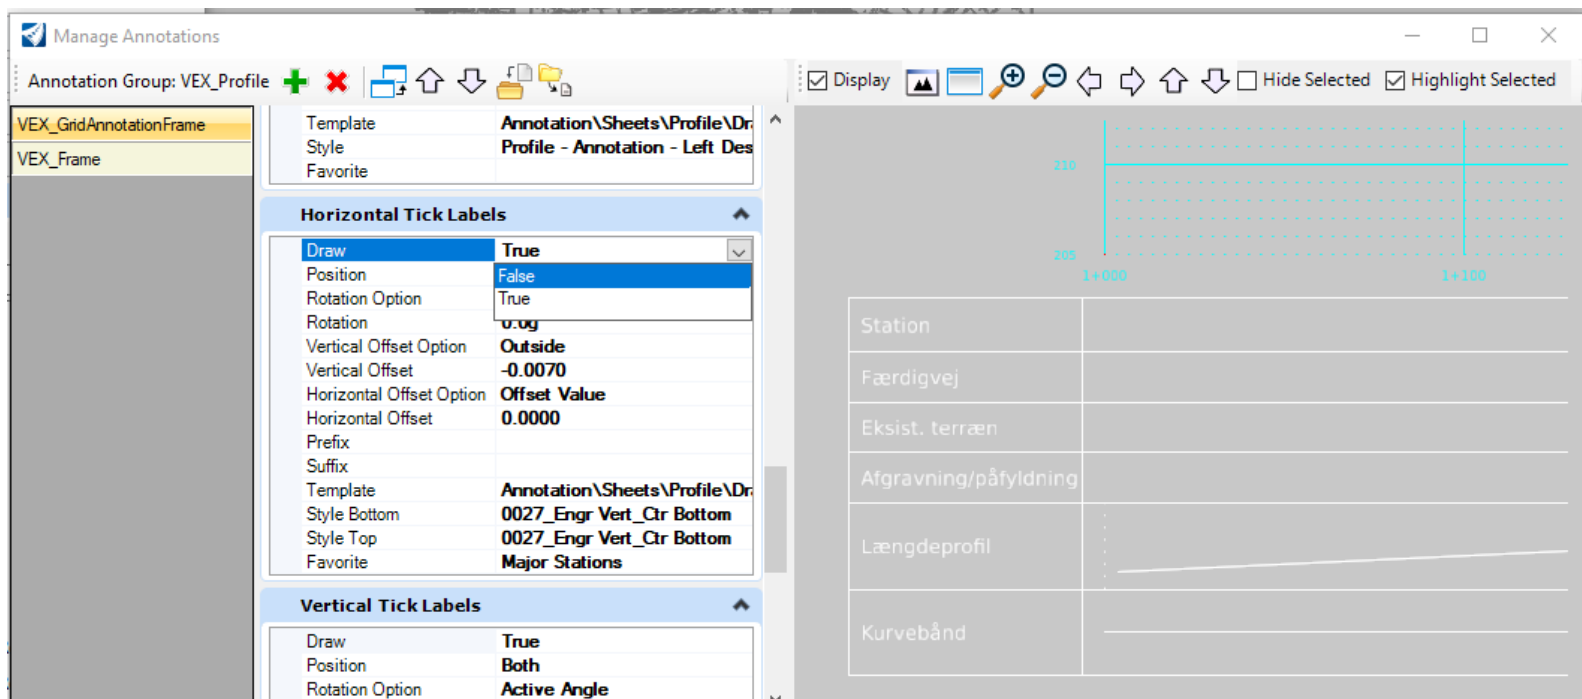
Manage Annotations

Annotation Group: VEX_Profile

Display Hide Selected Highlight Selected

VEX_GridAnnotationFrame
VEX_Frame

| Template | Annotation\Sheets\Profile\Dr |
|---|---|
| Style | Profile - Annotation - Left Des |
| Favorite | |

Horizontal Tick Labels

| Draw | True |
|---|---|
| Position | False |
| Rotation Option | True |
| Rotation | 0.0g |
| Vertical Offset Option | Outside |
| Vertical Offset | -0.0070 |
| Horizontal Offset Option | Offset Value |
| Horizontal Offset | 0.0000 |
| Prefix | |
| Suffix | |
| Template | Annotation\Sheets\Profile\Dr |
| Style Bottom | 0027_Engr Vert_Ctr Bottom |
| Style Top | 0027_Engr Vert_Ctr Bottom |
| Favorite | Major Stations |

Vertical Tick Labels

| Draw | True |
|---|---|
| Position | Both |
| Rotation Option | Active Angle |

210
205
1+000
1+100

Station
Færdigvej
Eksist. terræn
Afgravning/påfyldning
Længdeprofil
Kurvebånd